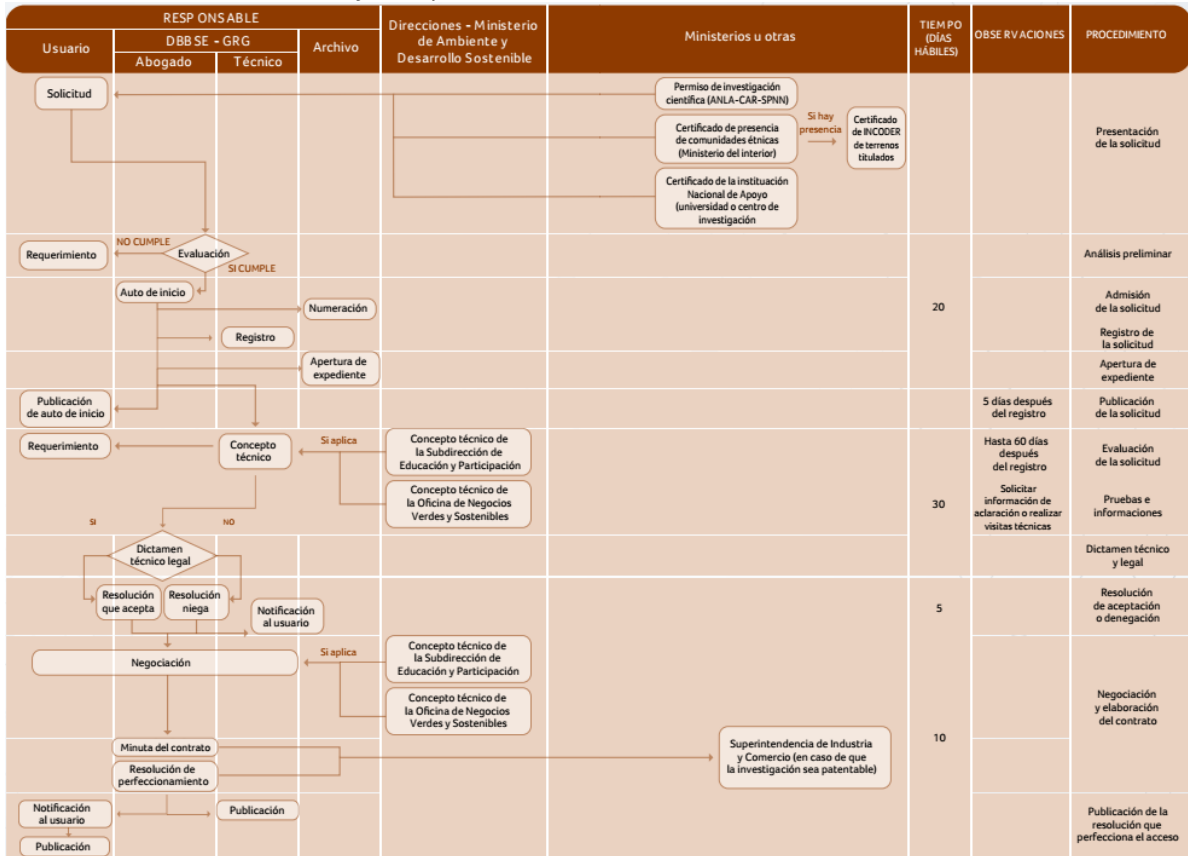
RESPONSABLE

Usuario

DBBSE - GRG

Abogado

Técnico

Archivo

Direcciones - Ministerio de Ambiente y Desarrollo Sostenible

Ministerios u otras

TIEMPO (DÍAS HÁBILES)

OBSERVACIONES

PROCEDIMIENTO

Solicitud

Permiso de investigación científica (ANLA-CAR-SPNN)

Certificado de presencia de comunidades étnicas (Ministerio del interior)

Si hay presencia

Certificado de INCODER de terrenos titulados

Certificado de la institución Nacional de Apoyo (universidad o centro de investigación

Presentación de la solicitud

NO CUMPLE

Requerimiento

Evaluación

SI CUMPLE

Análisis preliminar

Auto de inicio

Numeración

20

Admisión de la solicitud

Registro

Registro de la solicitud

Apertura de expediente

Apertura de expediente

Publicación de auto de inicio

5 días después del registro

Publicación de la solicitud

Requerimiento

Concepto técnico

Si aplica

Concepto técnico de la Subdirección de Educación y Participación

Hasta 60 días después del registro

Evaluación de la solicitud

Concepto técnico de la Oficina de Negocios Verdes y Sostenibles

30

Solicitar información de aclaración o realizar visitas técnicas

Pruebas e informaciones

SI

NO

Dictamen técnico legal

Dictamen técnico y legal

Resolución que acepta

Resolución niega

Notificación al usuario

5

Resolución de aceptación o denegación

Negociación

Si aplica

Concepto técnico de la Subdirección de Educación y Participación

Concepto técnico de la Oficina de Negocios Verdes y Sostenibles

Negociación y elaboración del contrato

Minuta del contrato

Superintendencia de Industria y Comercio (en caso de que la investigación sea patentable)

10

Resolución de perfeccionamiento

Notificación al usuario

Publicación

Publicación de la resolución que perfecciona el acceso

Publicación